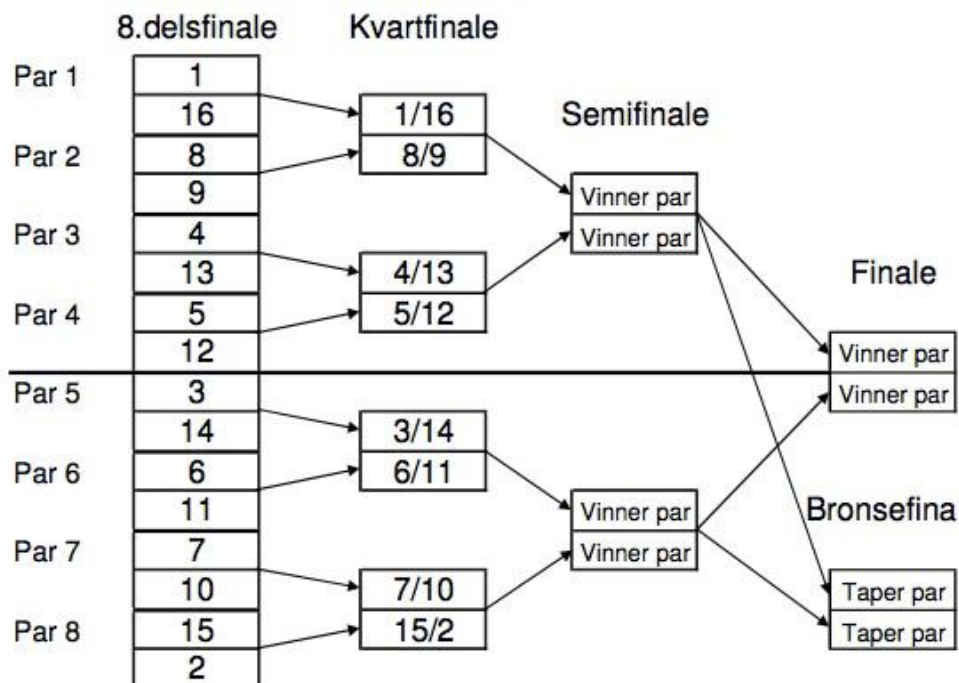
8.delsfinale

Kvartfinale

Semifinale

Finale

Bronsefina

Par 1
1
16

Par 2
8
9

Par 3
4
13

Par 4
5
12

Par 5
3
14

Par 6
6
11

Par 7
7
10

Par 8
15
2

1/16
8/9
4/13
5/12
3/14
6/11
7/10
15/2

Vinner par
Vinner par
Vinner par
Vinner par

Vinner par
Vinner par

Taper par
Taper par